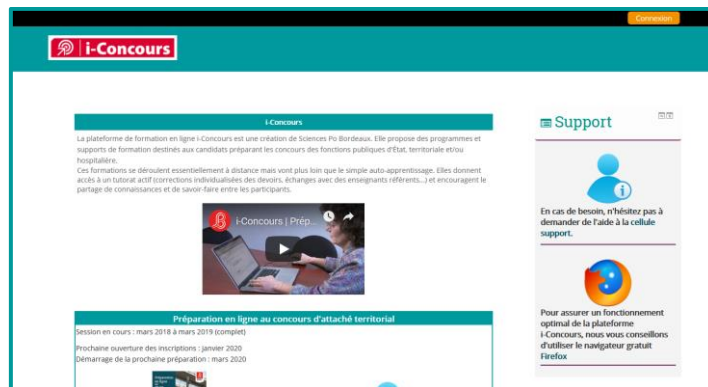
Connexion

i-Concours

i-Concours

La plateforme de formation en ligne i-Concours est une création de Sciences Po Bordeaux. Elle propose des programmes et supports de formation destinés aux candidats préparant les concours des fonctions publiques d'État, territoriale et/ou hospitalière.
Ces formations se déroulent essentiellement à distance mais vont plus loin que le simple auto-apprentissage. Elles donnent accès à un tutorat actif (corrections individualisées des devoirs, échanges avec des enseignants référents...) et encouragent le partage de connaissances et de savoir-faire entre les participants.

i-Concours | Prép...

Préparation en ligne au concours d'attaché territorial

Session en cours : mars 2018 à mars 2019 (complet)

Prochaine ouverture des inscriptions : janvier 2020
Démarrage de la prochaine préparation : mars 2020

Support

En cas de besoin, n'hésitez pas à demander de l'aide à la cellule support.

Pour assurer un fonctionnement optimal de la plateforme i-Concours, nous vous conseillons d'utiliser le navigateur gratuit Firefox